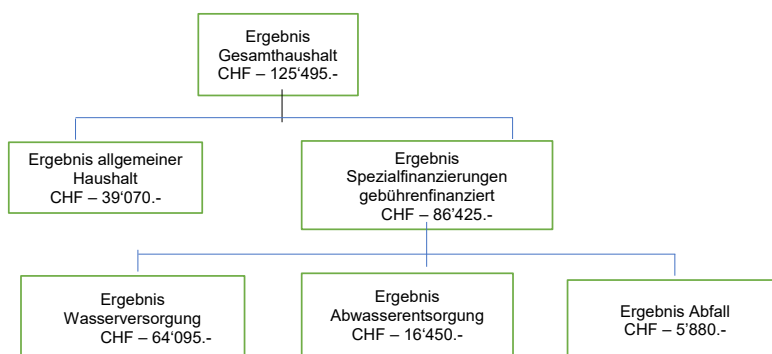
Ergebnis Gesamthaushalt
CHF – 125‘495.-

Ergebnis allgemeiner Haushalt
CHF – 39‘070.-

Ergebnis Spezialfinanzierungen gebührenfinanziert
CHF – 86‘425.-

Ergebnis Wasserversorgung
CHF – 64‘095.-

Ergebnis Abwasserentsorgung
CHF – 16‘450.-

Ergebnis Abfall
CHF – 5‘880.-